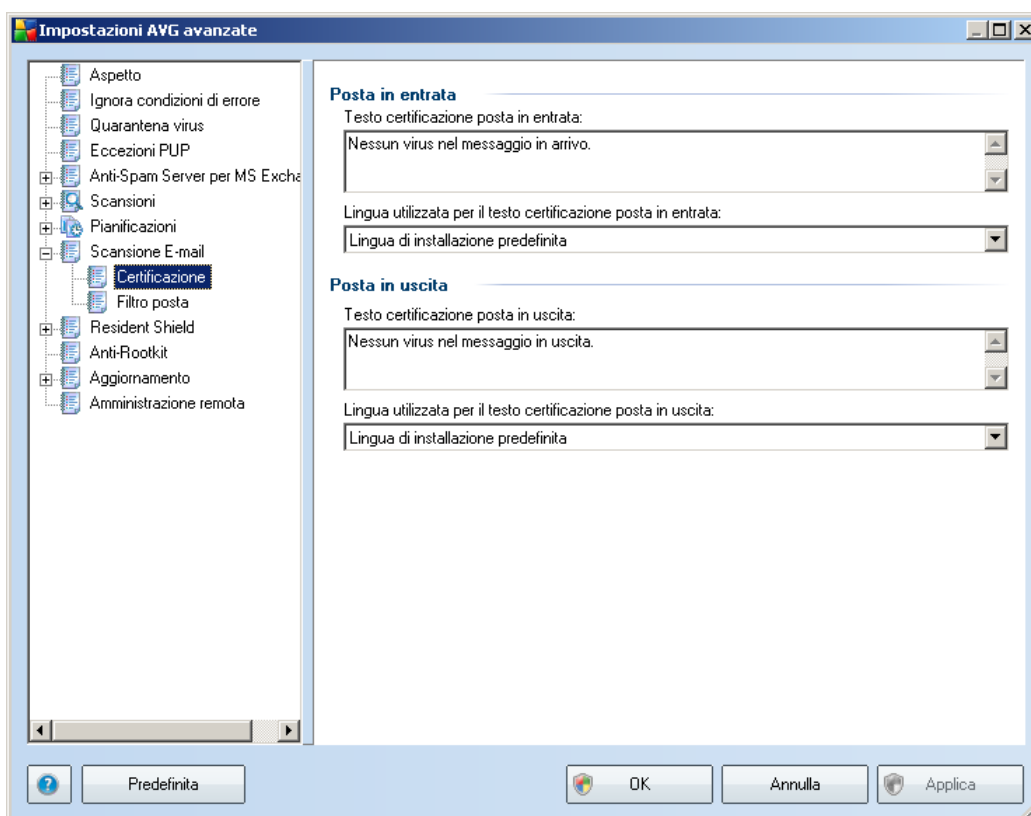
Impostazioni AVG avanzate

Aspetto
Ignora condizioni di errore
Quarantena virus
Eccezioni PUP
Anti-Spam Server per MS Excha
Scansioni
Pianificazioni
Scansione E-mail
Certificazione
Filtro posta
Resident Shield
Anti-Rootkit
Aggiornamento
Amministrazione remota

Posta in entrata
Testo certificazione posta in entrata:
Nessun virus nel messaggio in arrivo.
Lingua utilizzata per il testo certificazione posta in entrata:
Lingua di installazione predefinita

Posta in uscita
Testo certificazione posta in uscita:
Nessun virus nel messaggio in uscita.
Lingua utilizzata per il testo certificazione posta in uscita:
Lingua di installazione predefinita

Predefinita
OK
Annulla
Applica